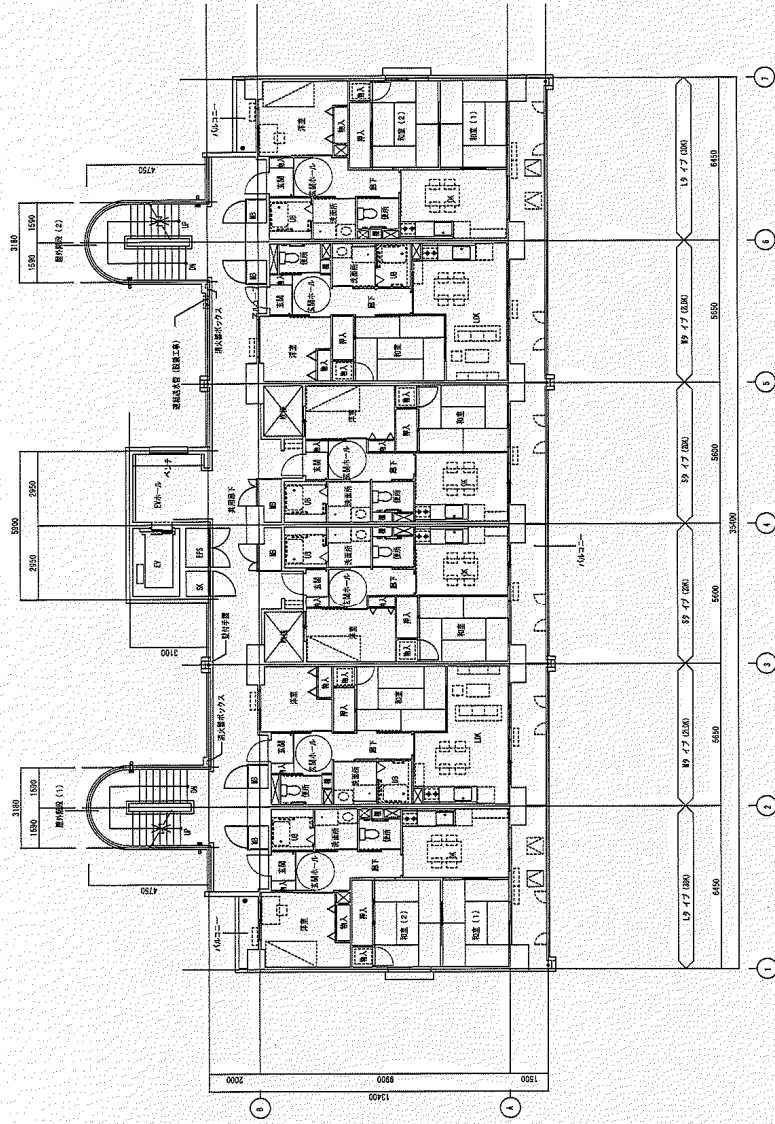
3160
1590
1590
屋外階段 (2)
UP
DN
4750
バルコニー
洋室
物入
押入
和室 (2)
和室 (1)
DK
玄関
玄関ホール
廊下
洗面所
便所
UB
MB
LDK
和室
洋室
消火器ボックス
連結送水管 (設備工事)
5900
2950
2950
EVホール
ベンチ
EV
EPS
SK
共用廊下
避難手摺
3100
バルコニー
L9 タイプ (3DK)
M9 タイプ (3LDK)
S9 タイプ (3DK)
S9 タイプ (3DK)
M9 タイプ (3LDK)
L9 タイプ (3DK)
6450
5650
5600
5600
5650
6450
35400
屋外階段 (1)
3160
1590
1590
2000
9900
1500
13400
B
A
1
2
3
4
5
6
7